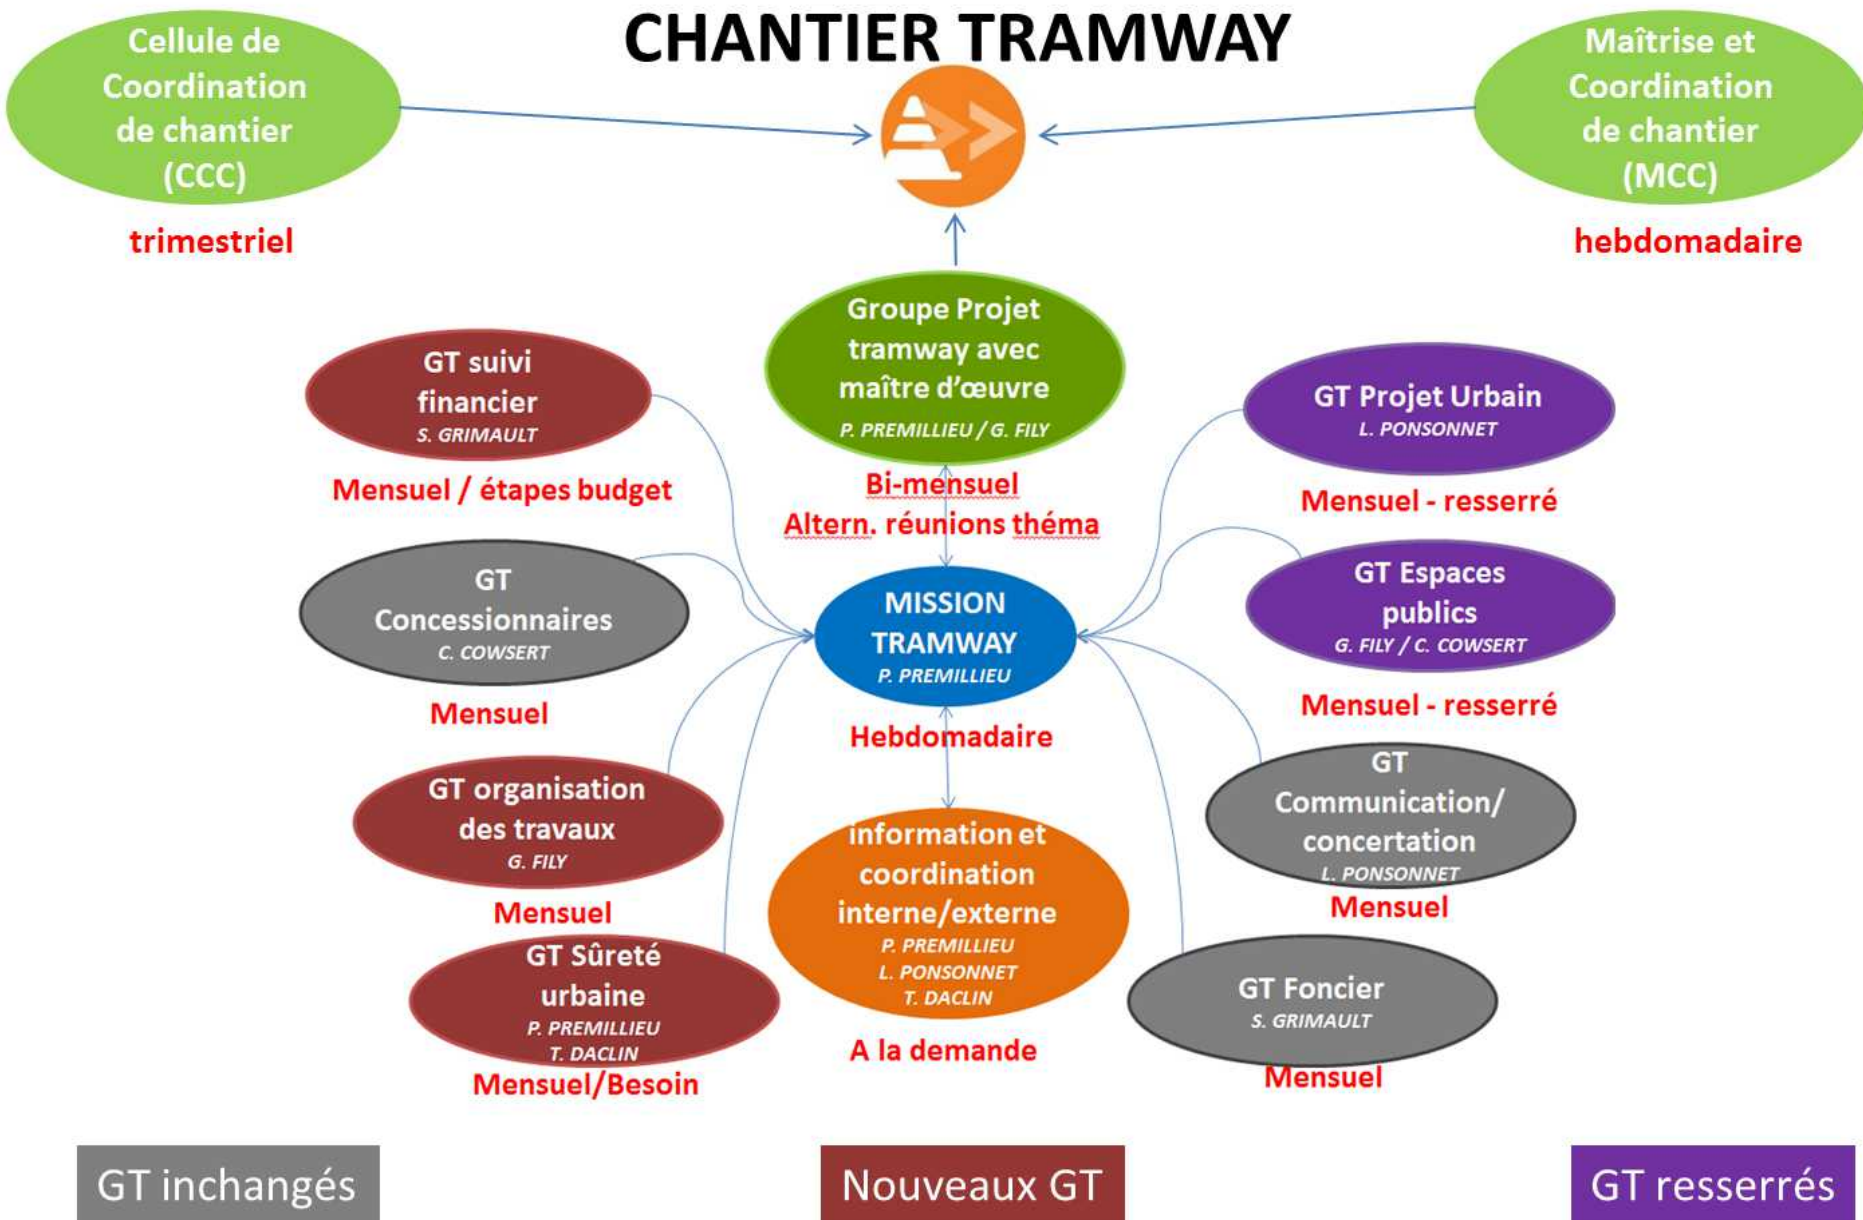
CHANTIER TRAMWAY

Cellule de Coordination de chantier (CCC)

trimestriel

Maîtrise et Coordination de chantier (MCC)

hebdomadaire

Groupe Projet tramway avec maître d'œuvre
P. PREMILLIEU / G. FILY

Bi-mensuel
Altern. réunions théma

GT suivi financier
S. GRIMAULT

Mensuel / étapes budget

GT Projet Urbain
L. PONSONNET

Mensuel - resserré

GT Concessionnaires
C. COWSERT

Mensuel

MISSION TRAMWAY
P. PREMILLIEU

Hebdomadaire

GT Espaces publics
G. FILY / C. COWSERT

Mensuel - resserré

GT organisation des travaux
G. FILY

Mensuel

Information et coordination interne/externe
P. PREMILLIEU
L. PONSONNET
T. DACLIN

A la demande

GT Communication/ concertation
L. PONSONNET

Mensuel

GT Sûreté urbaine
P. PREMILLIEU
T. DACLIN

Mensuel/Besoin

GT Foncier
S. GRIMAULT

Mensuel

GT inchangés

Nouveaux GT

GT resserrés